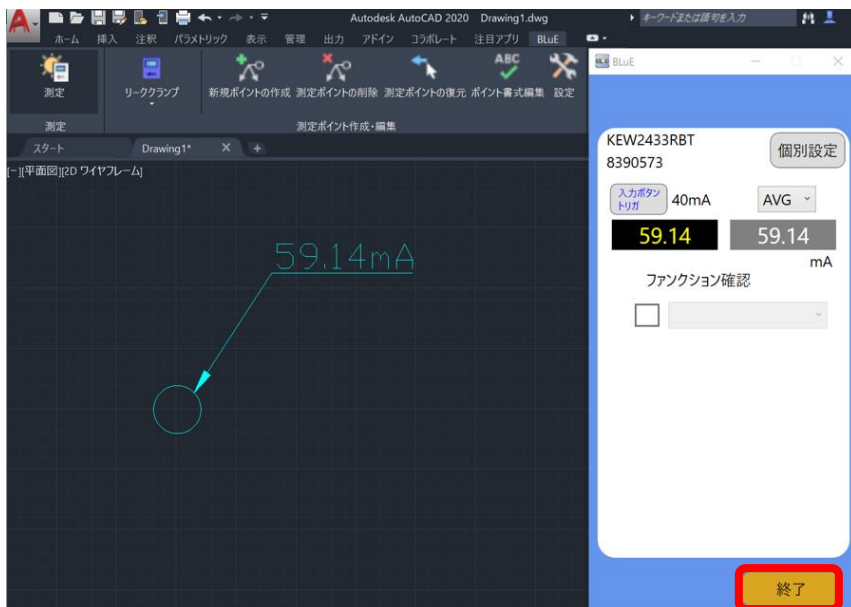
Autodesk AutoCAD 2020 Drawing1.dwg
キーワードまたは語句を入力

ホーム 挿入 注釈 パラメトリック 表示 管理 出力 アドイン コラボレート 注目アプリ BLuE

測定
リーククランプ
新規ポイントの作成 測定ポイントの削除 測定ポイントの復元 ポイント書式編集 設定
測定
測定ポイント作成・編集

スタート
Drawing1*

[−][平面図][2D ワイヤフレーム]

59.14mA

BLuE

KEW2433RBT
8390573
個別設定
入力ボタントリガ
40mA
AVG
59.14
59.14
mA
ファンクション確認

終了